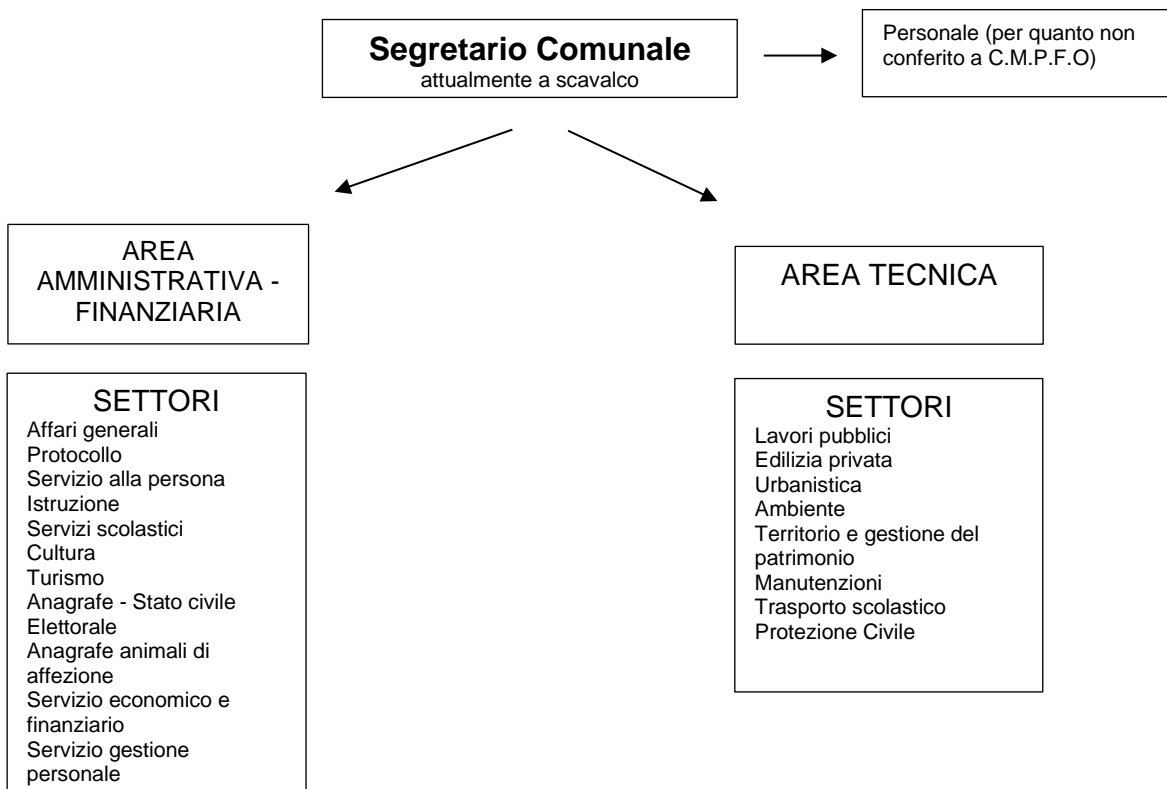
**Segretario Comunale**
attualmente a scavalco

Personale (per quanto non conferito a C.M.P.F.O)

AREA AMMINISTRATIVA - FINANZIARIA

SETTORI
Affari generali
Protocollo
Servizio alla persona
Istruzione
Servizi scolastici
Cultura
Turismo
Anagrafe - Stato civile
Elettorale
Anagrafe animali di affezione
Servizio economico e finanziario
Servizio gestione personale

AREA TECNICA

SETTORI
Lavori pubblici
Edilizia privata
Urbanistica
Ambiente
Territorio e gestione del patrimonio
Manutenzioni
Trasporto scolastico
Protezione Civile